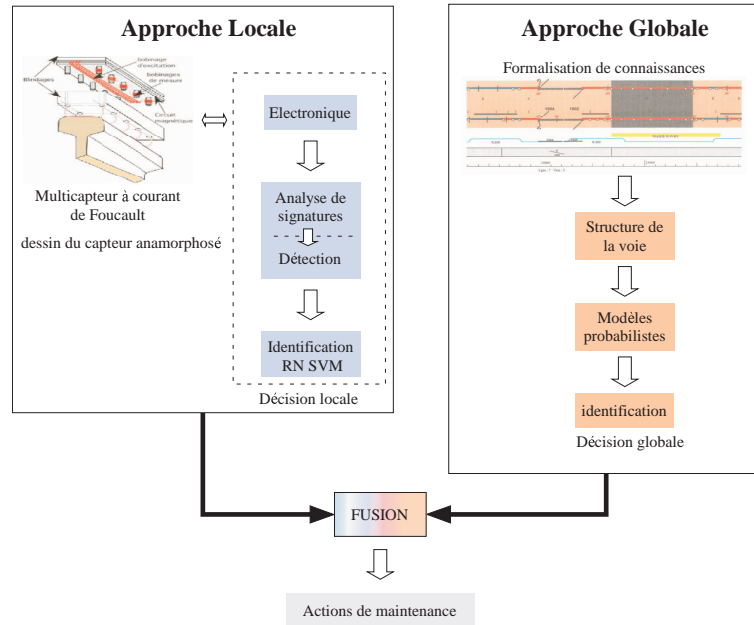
Approche Locale

Blindages
bobinage d'excitation
bobinages de mesure
Circuit magnétique

Multicapteur à courant de Foucault

dessin du capteur anamorphosé

Electronique

Analyse de signatures

Détection

Identification RN SVM

Décision locale

Approche Globale

Formalisation de connaissances

1004
1002

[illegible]

Structure de la voie

Modèles probabilistes

identification

Décision globale

FUSION

Actions de maintenance